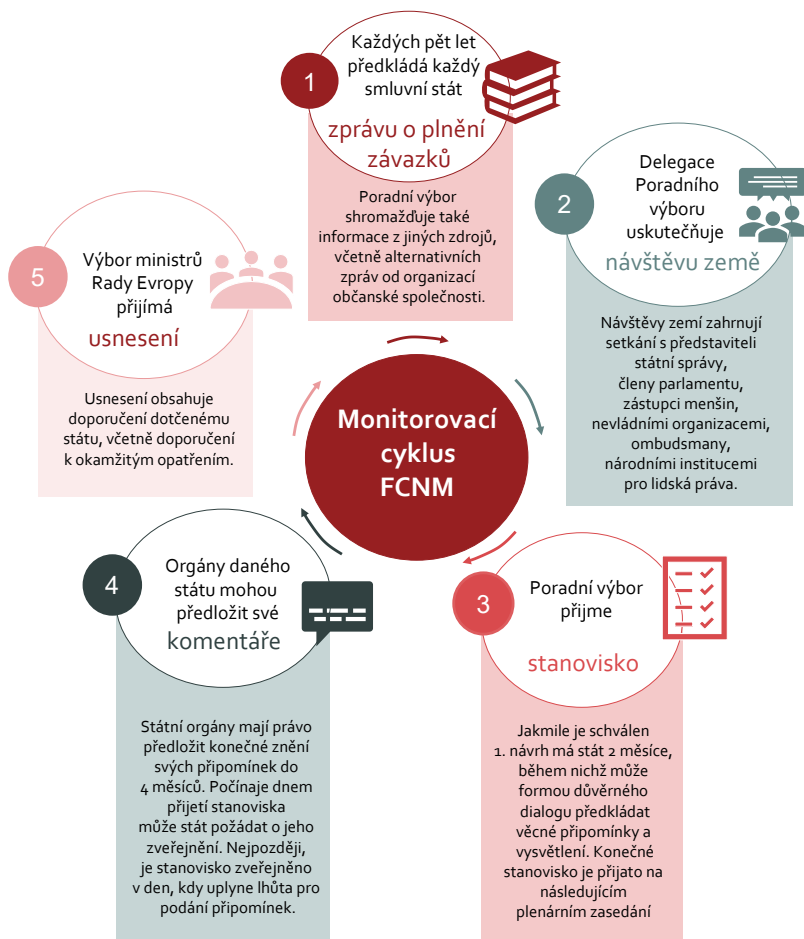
1
Každých pět let předkládá každý smluvní stát
zprávu o plnění závazků
Poradní výbor shromažďuje také informace z jiných zdrojů, včetně alternativních zpráv od organizací občanské společnosti.

2
Delegace Poradního výboru uskutečňuje
návštěvu země
Návštěvy zemí zahrnují setkání s představiteli státní správy, členy parlamentu, zástupci menšin, nevládními organizacemi, ombudsmany, národními institucemi pro lidská práva.

Monitorovací cyklus FCNM

3
Poradní výbor přijme
stanovisko
Jakmile je schválen 1. návrh má stát 2 měsíce, během nichž může formou důvěrného dialogu předkládat věcné připomínky a vysvětlení. Konečné stanovisko je přijato na následujícím plenárním zasedání

4
Orgány daného státu mohou předložit své
komentáře
Státní orgány mají právo předložit konečné znění svých připomínek do 4 měsíců. Počínaje dnem přijetí stanoviska může stát požádat o jeho zveřejnění. Nejpozději, je stanovisko zveřejněno v den, kdy uplyne lhůta pro podání připomínek.

5
Výbor ministrů Rady Evropy přijímá
usnesení
Usnesení obsahuje doporučení dotčenému státu, včetně doporučení k okamžitým opatřením.